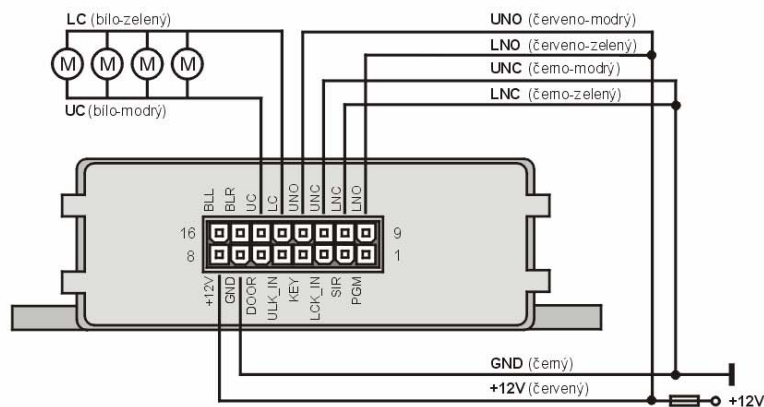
LC (bílo-zelený)

M M M M

UC (bílo-modrý)

UNO (červeno-modrý)
LNO (červeno-zelený)
UNC (černo-modrý)
LNC (černo-zelený)

BLL BLR UC LC UNO UNC LNC LNO

16 9
8 1

+12V GND DOOR ULK_IN KEY LCK_IN SIR PGM

GND (černý)
+12V (červený)
+12V